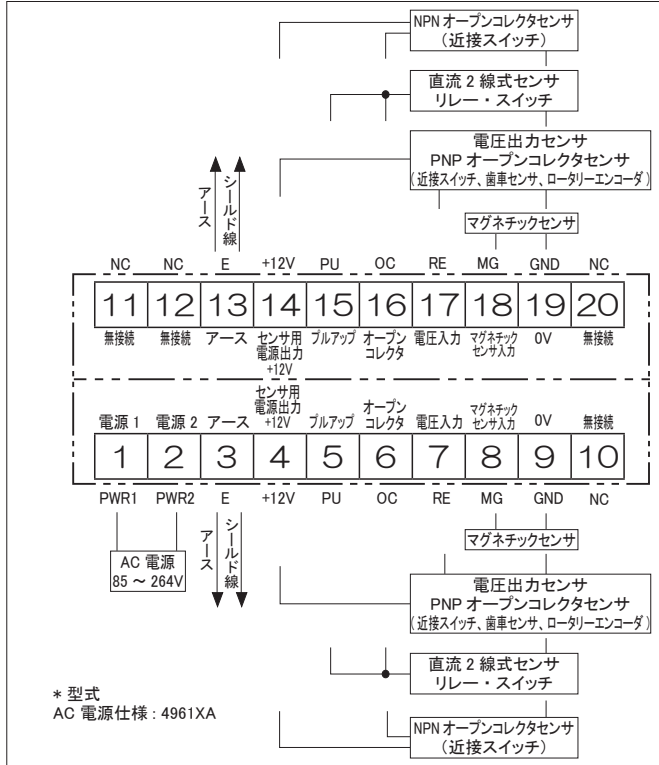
NPN オープンコレクタセンサ
（近接スイッチ）

直流 2 線式センサ
リレー・スイッチ

電圧出力センサ
PNP オープンコレクタセンサ
（近接スイッチ、歯車センサ、ロータリーエンコーダ）

マグネチックセンサ

アース

シールド線

| NC | NC | E | +12V | PU | OC | RE | MG | GND | NC |
|---|---|---|---|---|---|---|---|---|---|
| 11 | 12 | 13 | 14 | 15 | 16 | 17 | 18 | 19 | 20 |
| 無接続 | 無接続 | アース | センサ用電源出力 +12V | プルアップ | オープンコレクタ | 電圧入力 | マグネチックセンサ入力 | 0V | 無接続 |

| 電源 1 | 電源 2 | アース | センサ用電源出力 +12V | プルアップ | オープンコレクタ | 電圧入力 | マグネチックセンサ入力 | 0V | 無接続 |
|---|---|---|---|---|---|---|---|---|---|
| 1 | 2 | 3 | 4 | 5 | 6 | 7 | 8 | 9 | 10 |
| PWR1 | PWR2 | E | +12V | PU | OC | RE | MG | GND | NC |

AC 電源
85 ～ 264V

アース

シールド線

マグネチックセンサ

電圧出力センサ
PNP オープンコレクタセンサ
（近接スイッチ、歯車センサ、ロータリーエンコーダ）

直流 2 線式センサ
リレー・スイッチ

NPN オープンコレクタセンサ
（近接スイッチ）

＊型式
AC 電源仕様 : 4961XA